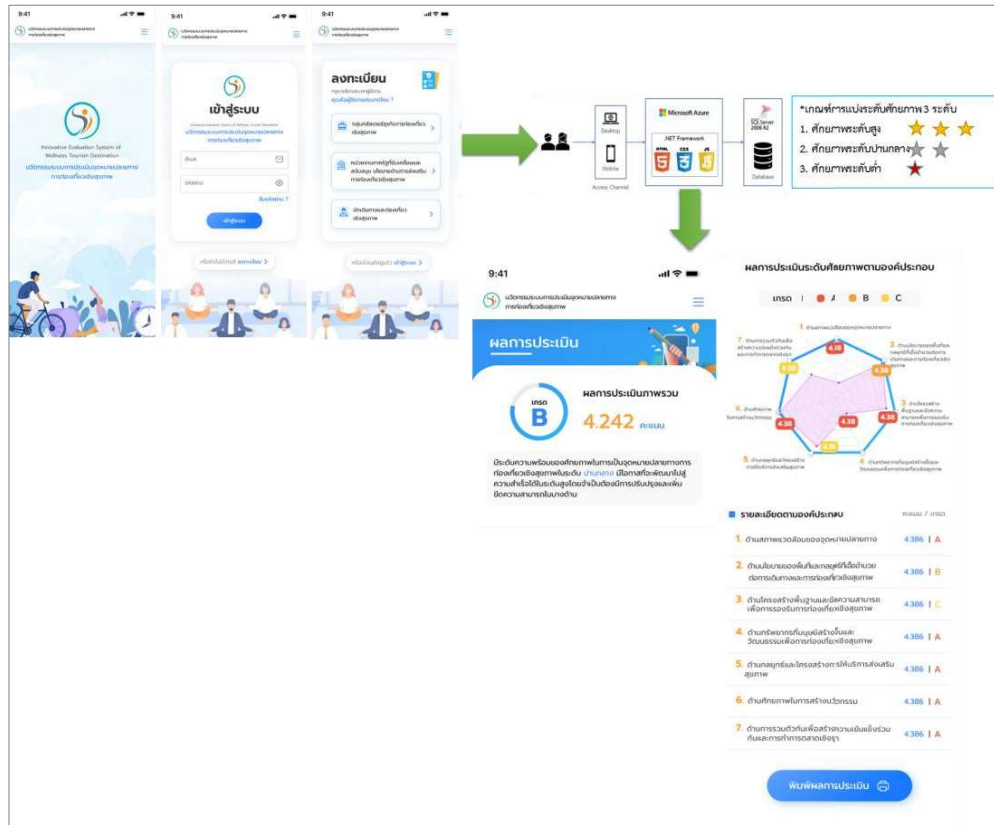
9:41
นวัตกรรมระบบการประเมินจุดหมายปลายทางการท่องเที่ยวเชิงสุขภาพ

Innovative Evaluation System of Wellness Tourism Destination
นวัตกรรมระบบการประเมินจุดหมายปลายทางการท่องเที่ยวเชิงสุขภาพ

9:41
เข้าสู่ระบบ
นวัตกรรมระบบการประเมินจุดหมายปลายทางการท่องเที่ยวเชิงสุขภาพ
อีเมล
รหัสผ่าน
ลืมรหัสผ่าน ?
เข้าสู่ระบบ
หรือยังไม่มีบัญชี ลงทะเบียน >

9:41
ลงทะเบียน
คุณคือผู้ใช้งานประเภทใด ?
กลุ่มคิดลอจิสติกส์การท่องเที่ยวเชิงสุขภาพ
หน่วยงานภาครัฐที่ส่งเสริมและสนับสนุน นโยบายด้านการส่งเสริมการท่องเที่ยวเชิงสุขภาพ
นักบริหารแหล่งท่องเที่ยวเชิงสุขภาพ
หรือมีบัญชีอยู่แล้ว เข้าสู่ระบบ >

Desktop
Mobile
Access Channel
Microsoft Azure
.NET Framework
HTML CSS JS
SQL Server 2008 R2
Database

*เกณฑ์การแปรระดับศักยภาพ 3 ระดับ
1. ศักยภาพระดับสูง
2. ศักยภาพระดับปานกลาง
3. ศักยภาพระดับต่ำ

9:41
นวัตกรรมระบบการประเมินจุดหมายปลายทางการท่องเที่ยวเชิงสุขภาพ
ผลการประเมิน
เกรด
B
ผลการประเมินภาพรวม
4.242 คะแนน
มีระดับความพร้อมของศักยภาพในการเป็นจุดหมายปลายทางการท่องเที่ยวเชิงสุขภาพในระดับ ปานกลาง มีโอกาสที่จะพัฒนาไปสู่ความสำเร็จในระดับสูงโดยจำเป็นต้องมีการปรับปรุงและเพิ่มขีดความสามารถในบางด้าน

ผลการประเมินระดับศักยภาพตามองค์ประกอบ
เกรด | A B C
4.38 4.38 4.38 4.38 4.38 4.38 4.38

รายละเอียดตามองค์ประกอบ คะแนน / เกรด
1. ด้านสภาพแวดล้อมของจุดหมายปลายทาง 4.386 | A
2. ด้านนโยบายของพื้นที่และกลยุทธ์ที่เอื้ออำนวยต่อการเดินทางและการท่องเที่ยวเชิงสุขภาพ 4.386 | B
3. ด้านโครงสร้างพื้นฐานและขีดความสามารถเพื่อการรองรับการท่องเที่ยวเชิงสุขภาพ 4.386 | C
4. ด้านทรัพยากรที่มนุษย์สร้างขึ้นและวัฒนธรรมเพื่อการท่องเที่ยวเชิงสุขภาพ 4.386 | A
5. ด้านกลยุทธ์และโครงสร้างการให้บริการส่งเสริมสุขภาพ 4.386 | A
6. ด้านศักยภาพในการสร้างนวัตกรรม 4.386 | A
7. ด้านการรวมตัวกันเพื่อสร้างความเข้มแข็งร่วมกันและการทำการตลาดเชิงรุก 4.386 | A
พิมพ์ผลการประเมิน